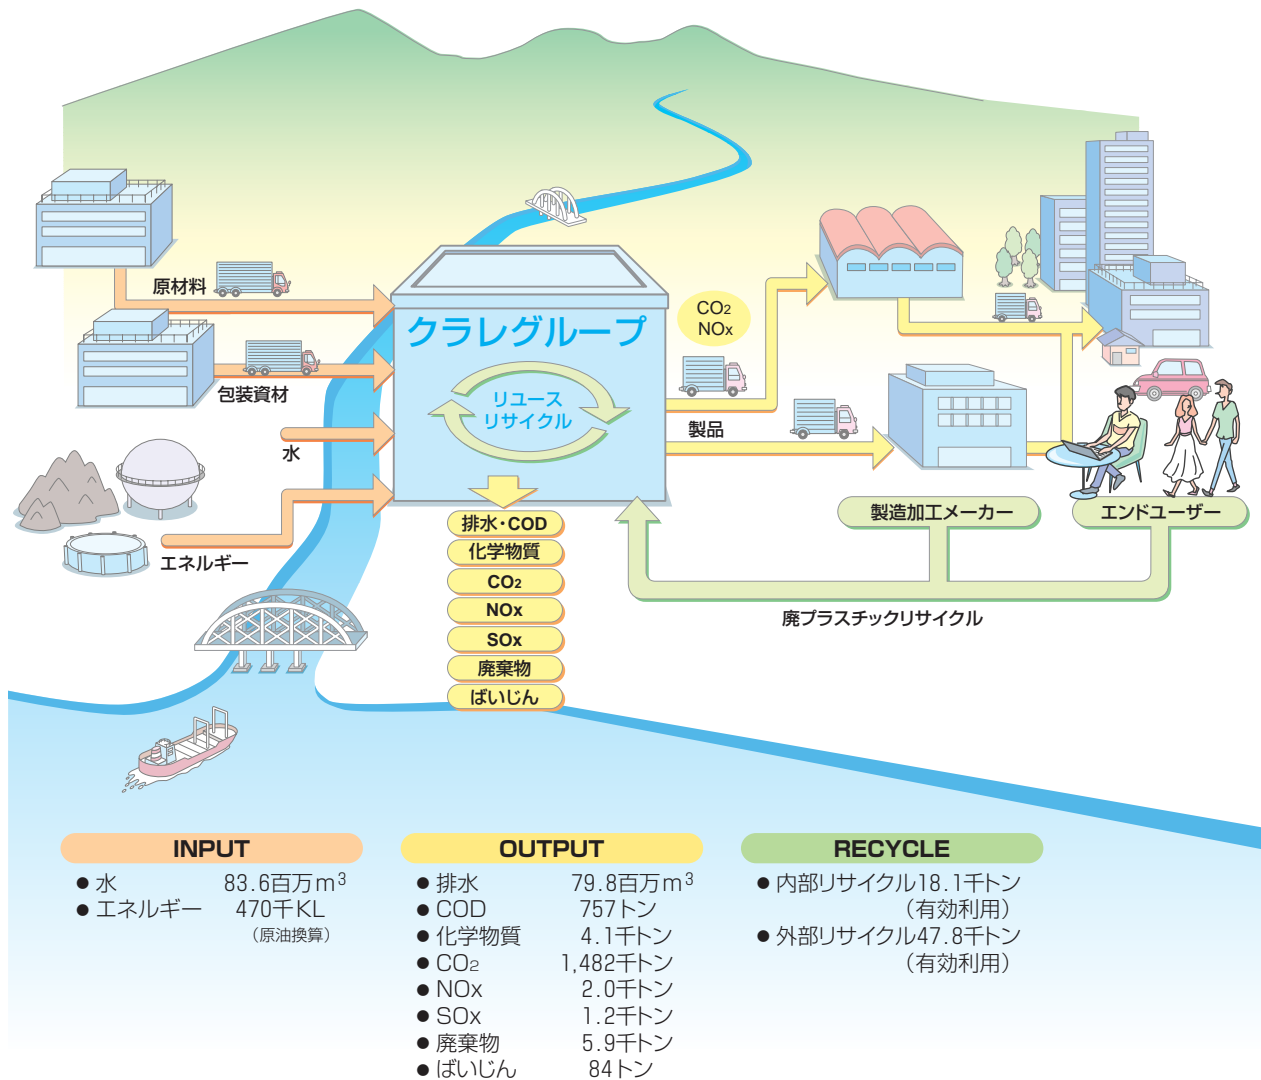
原材料

包装資材

水

エネルギー

クラレグループ

リユース
リサイクル

$CO_2$
NOx

製品

排水・COD
化学物質
$CO_2$
NOx
SOx
廃棄物
ばいじん

製造加工メーカー

エンドユーザー

廃プラスチックリサイクル

INPUT
● 水 83.6百万$m^3$
● エネルギー 470千KL
（原油換算）

OUTPUT
● 排水 79.8百万$m^3$
● COD 757トン
● 化学物質 4.1千トン
● $CO_2$ 1,482千トン
● NOx 2.0千トン
● SOx 1.2千トン
● 廃棄物 5.9千トン
● ばいじん 84トン

RECYCLE
● 内部リサイクル18.1千トン
（有効利用）
● 外部リサイクル47.8千トン
（有効利用）